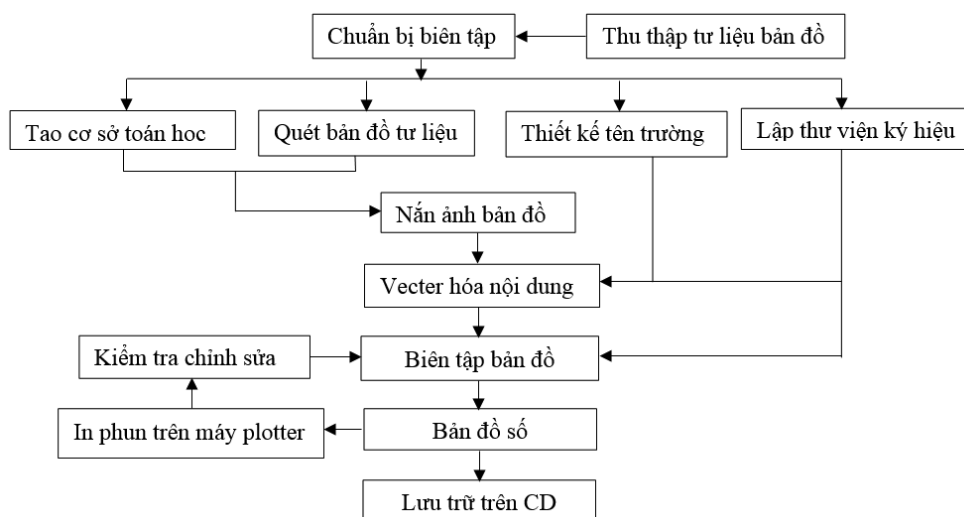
Chuẩn bị biên tập

Thu thập tư liệu bản đồ

Tao cơ sở toán hoc

Quét bản đồ tư liệu

Thiết kế tên trường

Lập thư viện ký hiệu

Nắn ảnh bản đồ

Vecter hóa nội dung

Kiểm tra chỉnh sửa

Biên tập bản đồ

In phun trên máy plotter

Bản đồ số

Lưu trữ trên CD